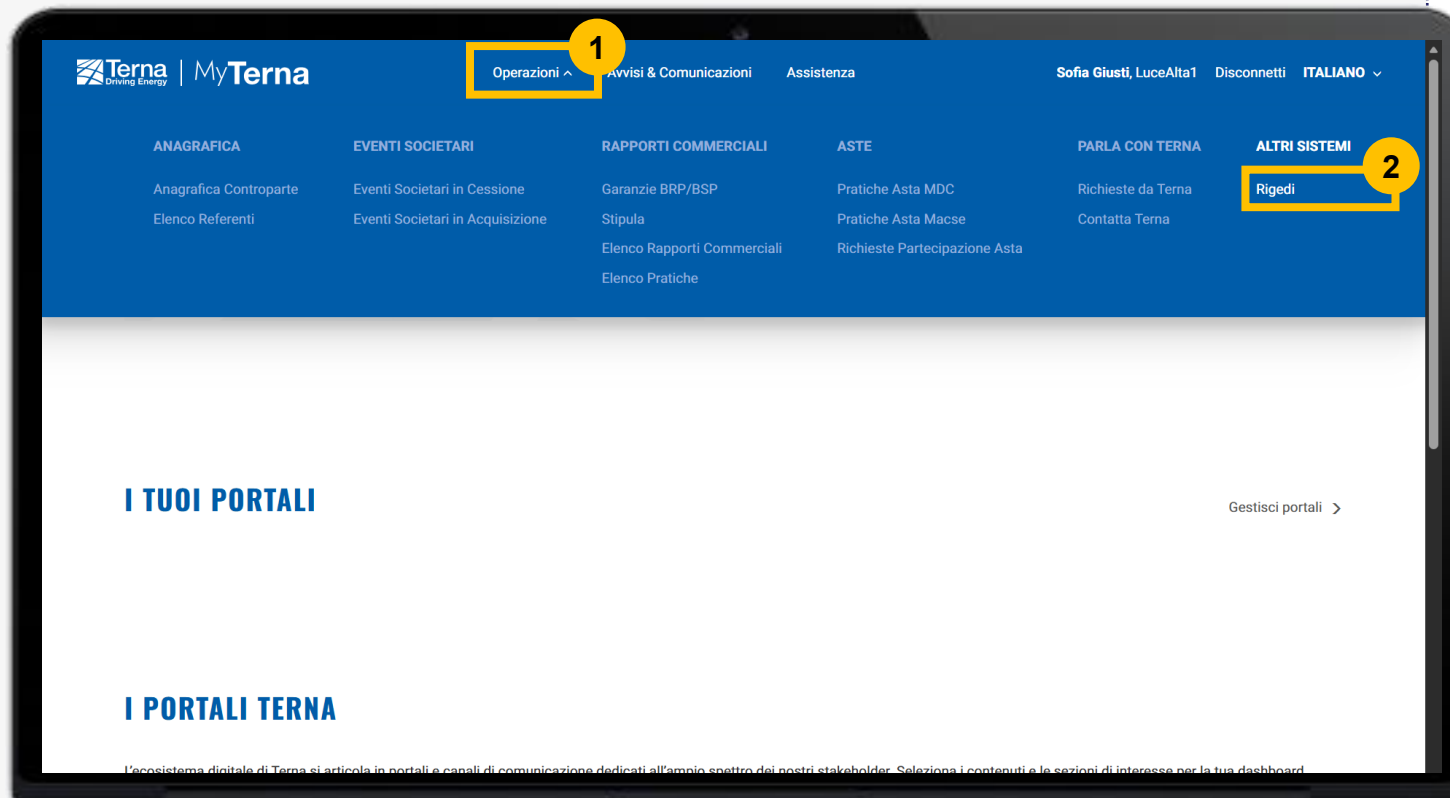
Terna Driving Energy | MyTerna

Operazioni 1 Avvisi & Comunicazioni Assistenza Sofia Giusti, LuceAlta1 Disconnetti ITALIANO

ANAGRAFICA
Anagrafica Controparte
Elenco Referenti

EVENTI SOCIETARI
Eventi Societari in Cessione
Eventi Societari in Acquisizione

RAPPORTI COMMERCIALI
Garanzie BRP/BSP
Stipula
Elenco Rapporti Commerciali
Elenco Pratiche

ASTE
Pratiche Asta MDC
Pratiche Asta Macse
Richieste Partecipazione Asta

PARLA CON TERNA
Richieste da Terna
Contatta Terna

ALTRI SISTEMI
2
Rigedi

I TUOI PORTALI

Gestisci portali

I PORTALI TERNA

L'ecosistema digitale di Terna si articola in portali e canali di comunicazione dedicati all'ampio spettro dei nostri stakeholder. Seleziona i contenuti e le sezioni di interesse per la tua dashboard